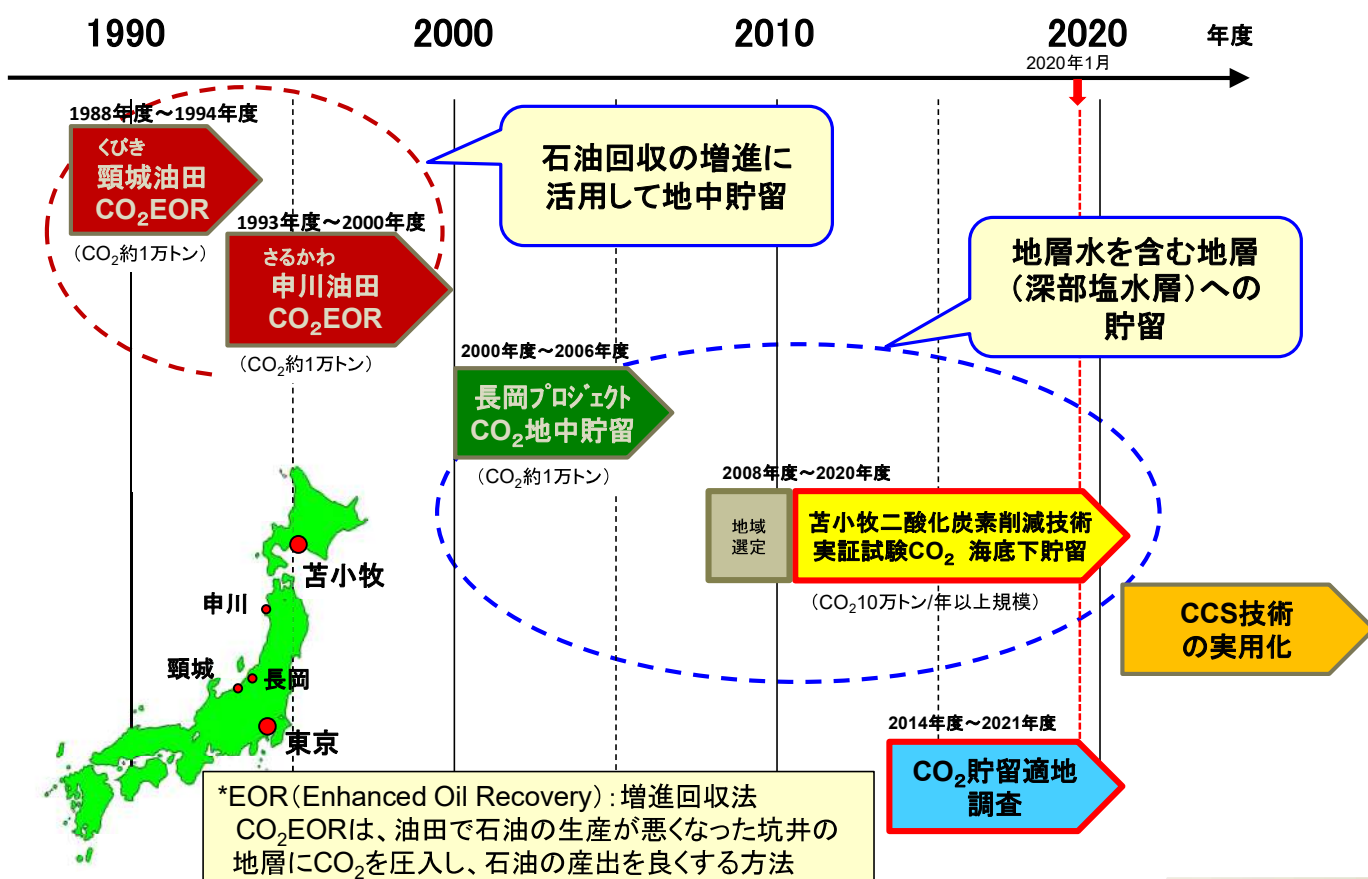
1990 2000 2010 2020 年度

2020年1月

1988年度～1994年度

くびき
頸城油田
$CO_2$EOR

（$CO_2$約1万トン）

1993年度～2000年度

さるかわ
申川油田
$CO_2$EOR

（$CO_2$約1万トン）

石油回収の増進に活用して地中貯留

地層水を含む地層（深部塩水層）への貯留

2000年度～2006年度

長岡プロジェクト
$CO_2$地中貯留

（$CO_2$約1万トン）

2008年度～2020年度

地域選定

苫小牧二酸化炭素削減技術実証試験$CO_2$ 海底下貯留

（$CO_2$10万トン/年以上規模）

CCS技術の実用化

苫小牧

申川

頸城

長岡

東京

2014年度～2021年度

$CO_2$貯留適地調査

*EOR（Enhanced Oil Recovery）：増進回収法
$CO_2$EORは、油田で石油の生産が悪くなった坑井の地層に$CO_2$を圧入し、石油の産出を良くする方法